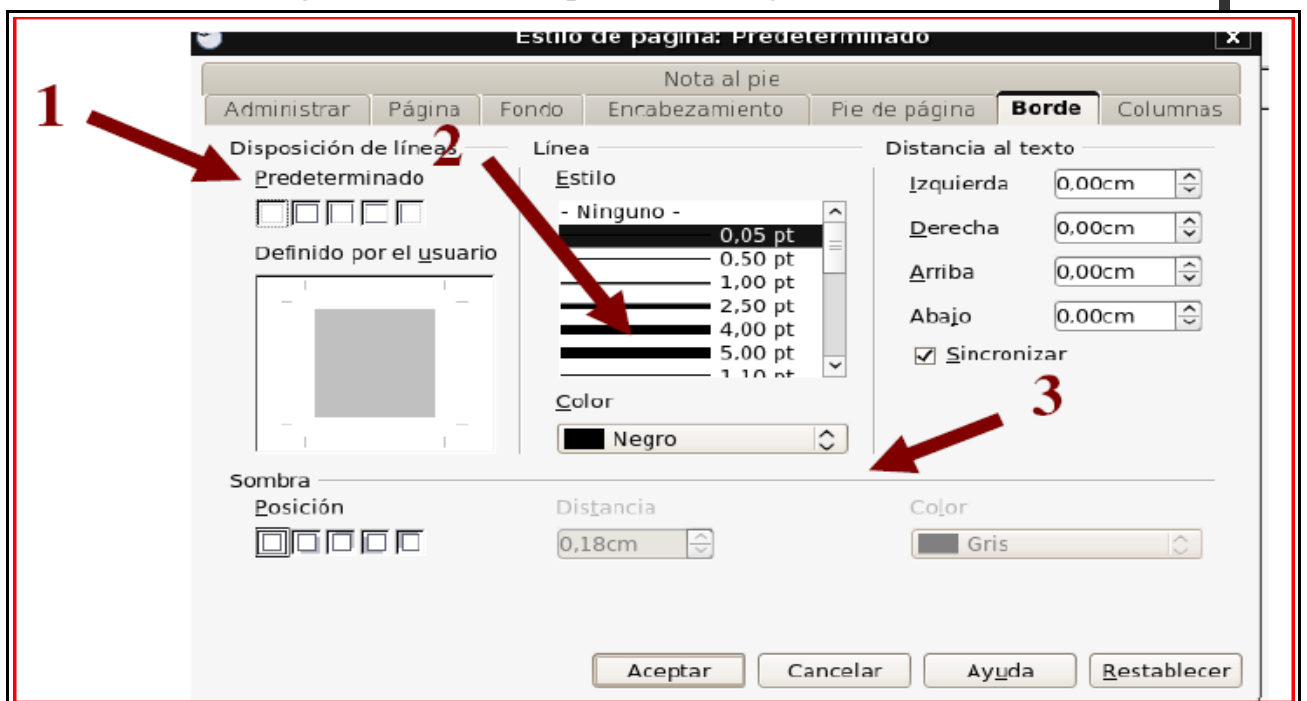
Estilo de página: Predeterminado

Nota al pie

Administrar | Página | Fondo | Encabezamiento | Pie de página | Borde | Columnas

1

Disposición de líneas

2

Predeterminado

Definido por el usuario

Línea

Estilo

- Ninguno -
0,05 pt
0,50 pt
1,00 pt
2,50 pt
4,00 pt
5,00 pt
1,10 pt

Color

Negro

Distancia al texto

Izquierda 0,00cm

Derecha 0,00cm

Arriba 0,00cm

Abajo 0,00cm

Sincronizar

3

Sombra

Posición

Distancia

0,18cm

Color

Gris

Aceptar | Cancelar | Ayuda | Restablecer